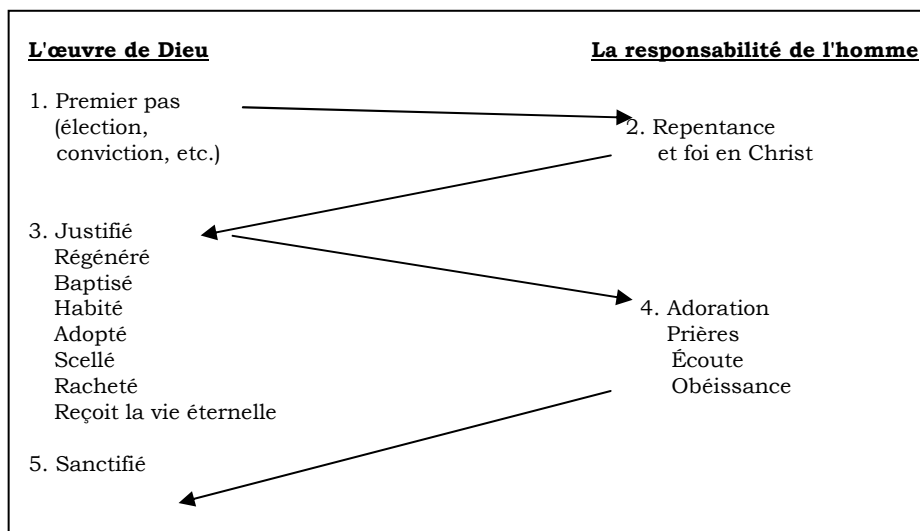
L'œuvre de Dieu

La responsabilité de l'homme

1. Premier pas (élection, conviction, etc.)

2. Repentance et foi en Christ

3. Justifié
Régénéré
Baptisé
Habité
Adopté
Scellé
Racheté
Reçoit la vie éternelle

4. Adoration
Prières
Écoute
Obéissance

5. Sanctifié